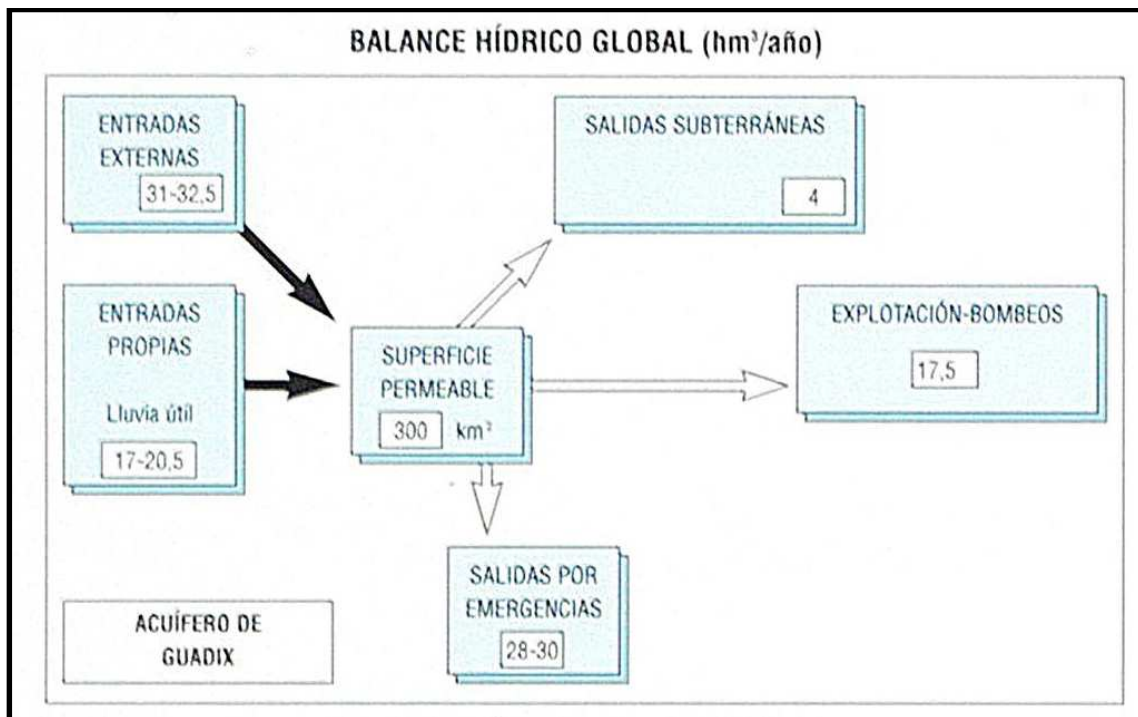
BALANCE HÍDRICO GLOBAL (hm$^3$/año)

ENTRADAS EXTERNAS

31-32,5

SALIDAS SUBTERRÁNEAS

4

ENTRADAS PROPIAS

Lluvia útil

17-20,5

SUPERFICIE PERMEABLE

300 km$^2$

EXPLOTACIÓN-BOMBEOS

17,5

SALIDAS POR EMERGENCIAS

28-30

ACUÍFERO DE GUADIX